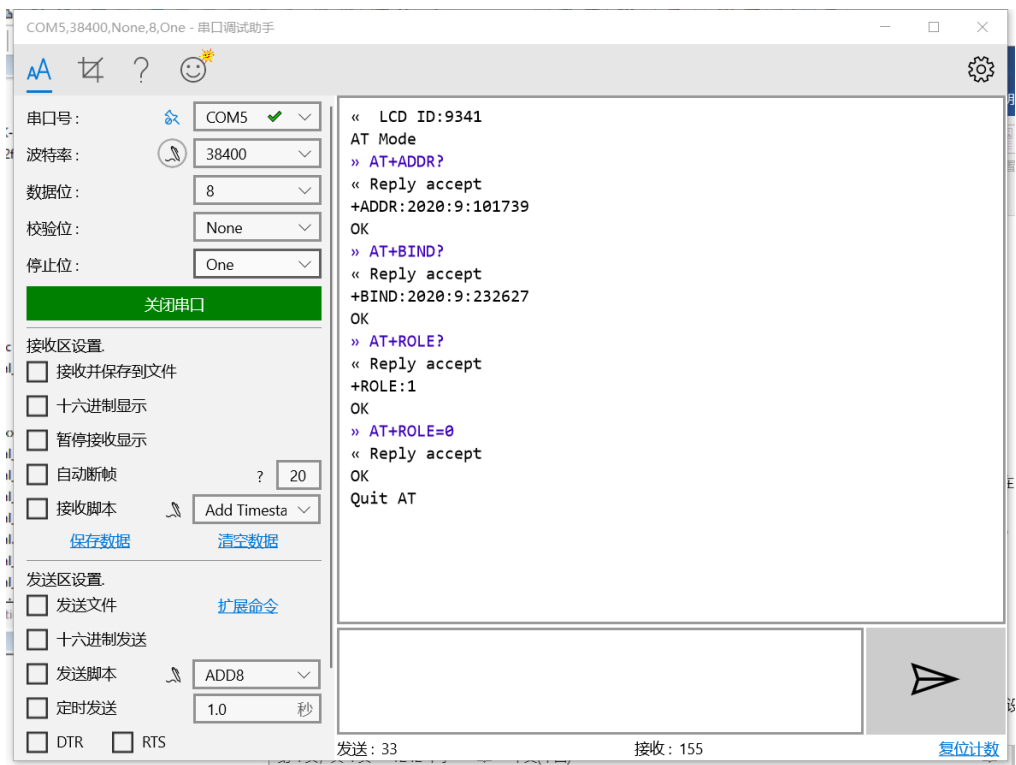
COM5,38400,None,8,One - 串口调试助手

串口号： COM5
波特率： 38400
数据位： 8
校验位： None
停止位： One
关闭串口
接收区设置.
接收并保存到文件
十六进制显示
暂停接收显示
自动断帧 ? 20
接收脚本 Add Timesta
保存数据 清空数据
发送区设置.
发送文件 扩展命令
十六进制发送
发送脚本 ADD8
定时发送 1.0 秒
DTR RTS

« LCD ID:9341
AT Mode
» AT+ADDR?
« Reply accept
+ADDR:2020:9:101739
OK
» AT+BIND?
« Reply accept
+BIND:2020:9:232627
OK
» AT+ROLE?
« Reply accept
+ROLE:1
OK
» AT+ROLE=0
« Reply accept
OK
Quit AT

发送：33 接收：155 复位计数